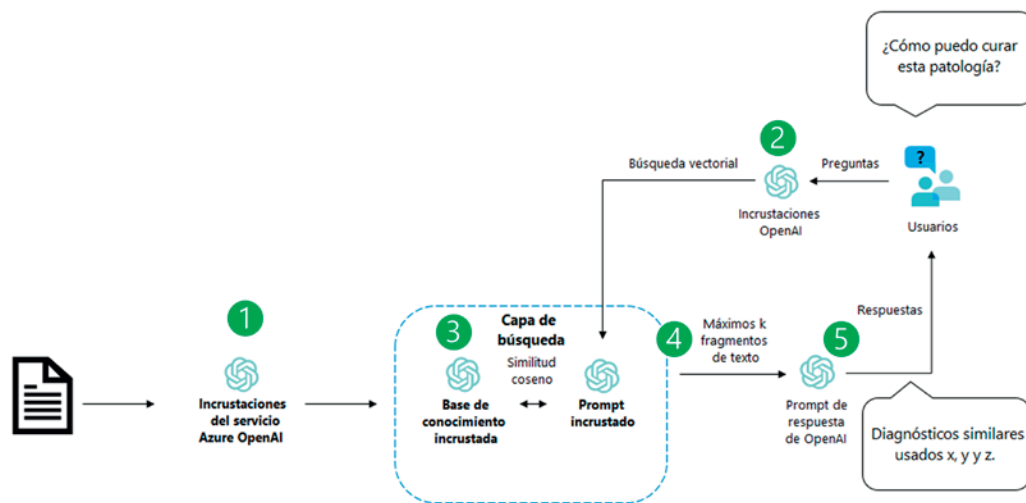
¿Cómo puedo curar esta patología?

2

Búsqueda vectorial

Preguntas

Incrustaciones OpenAI

?

Usuarios

1

Incrustaciones del servicio Azure OpenAI

Capa de búsqueda

3

Base de conocimiento incrustada

Similitud coseno

Prompt incrustado

4

Máximos k fragmentos de texto

Respuestas

5

Prompt de respuesta de OpenAI

Diagnósticos similares usados x, y y z.